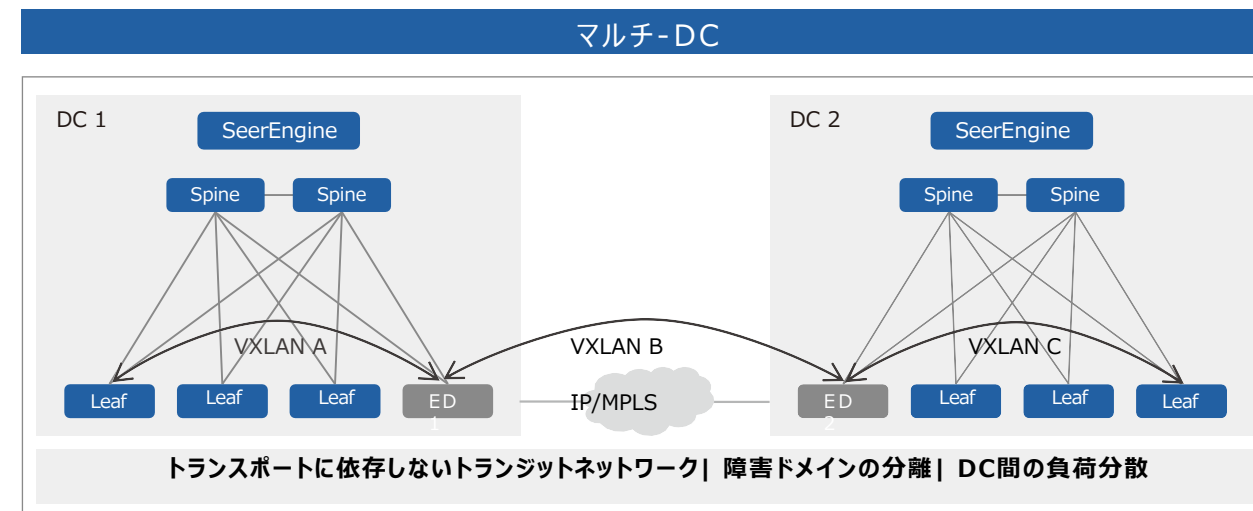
マルチ-DC

DC 1

SeerEngine

Spine

Spine

VXLAN A

Leaf

Leaf

Leaf

ED 1

VXLAN B

IP/MPLS

DC 2

SeerEngine

Spine

Spine

VXLAN C

ED 2

Leaf

Leaf

Leaf

トランスポートに依存しないトランジットネットワーク| 障害ドメインの分離 | DC間の負荷分散